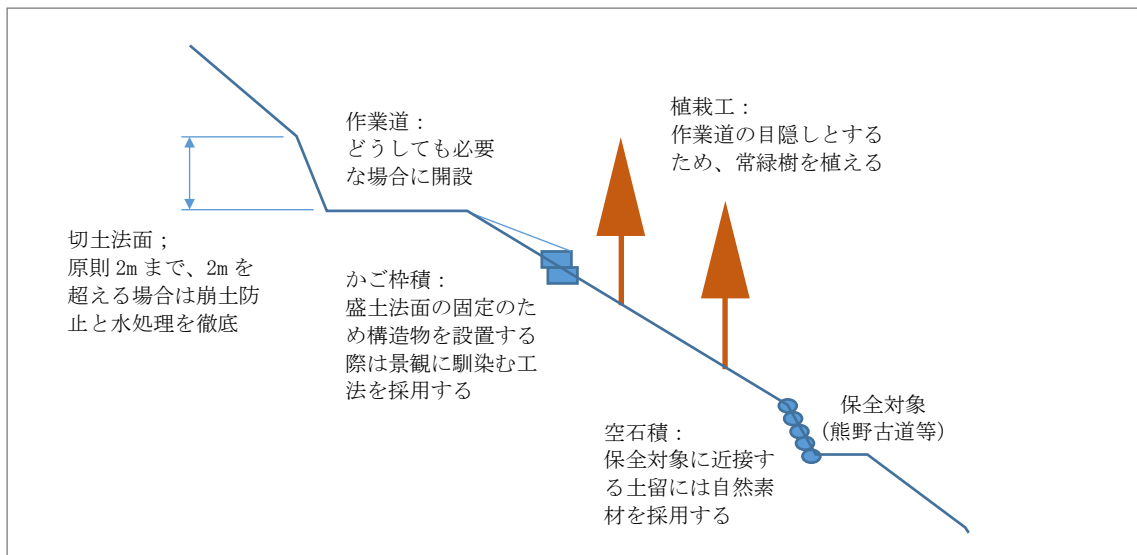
作業道：
どうしても必要な場合に開設

植栽工：
作業道の目隠しとするため、常緑樹を植える

切土法面；
原則 2m まで、2m を超える場合は崩土防止と水処理を徹底

かご枠積：
盛土法面の固定のため構造物を設置する際は景観に馴染む工法を採用する

保全対象
（熊野古道等）

空石積：
保全対象に近接する土留には自然素材を採用する